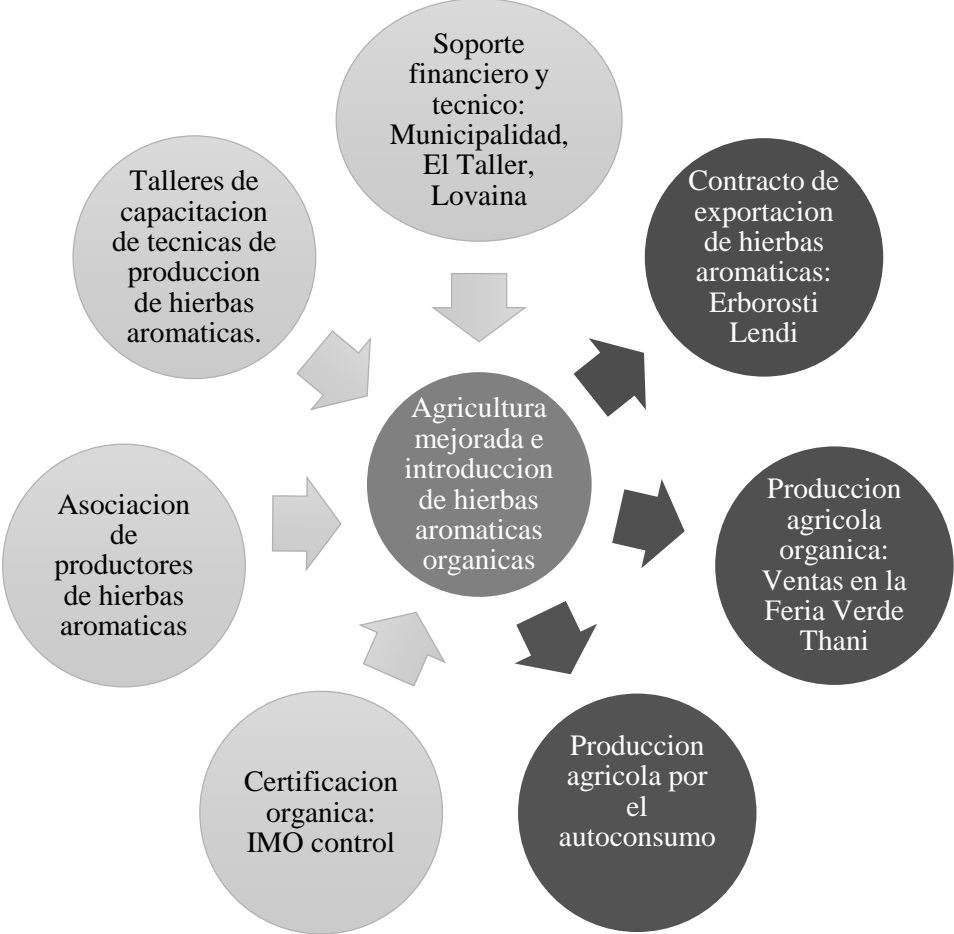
Soporte financiero y tecnico: Municipalidad, El Taller, Lovaina

Talleres de capacitacion de tecnicas de produccion de hierbas aromaticas.

Contracto de exportacion de hierbas aromaticas: Erborosti Lendi

Agricultura mejorada e introduccion de hierbas aromaticas organicas

Asociacion de productores de hierbas aromaticas

Produccion agricola organica: Ventas en la Feria Verde Thani

Certificacion organica: IMO control

Produccion agricola por el autoconsumo